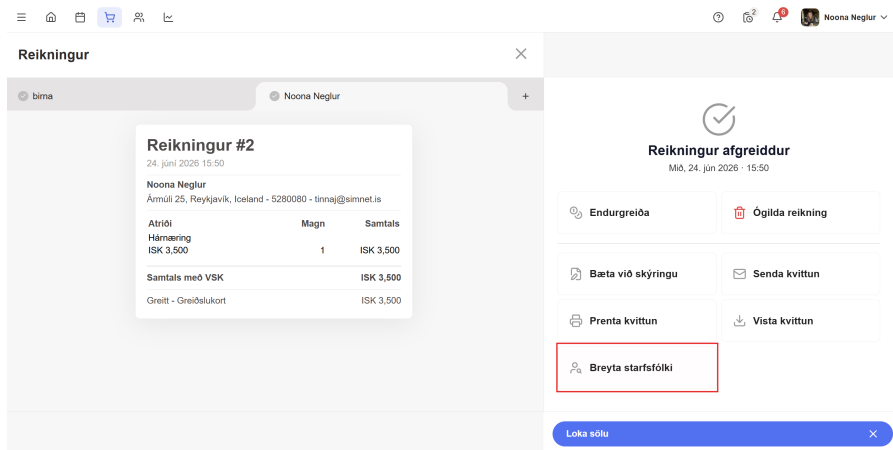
2 6 Noona Neglur

Reikningur

birna

Noona Neglur

+

Reikningur #2
24. júní 2026 15:50

Noona Neglur
Ármúli 25, Reykjavík, Iceland - 5280080 - tinnaj@simnet.is

| Atriði | Magn | Samtals |
|---|---|---|
| Hárnæring ISK 3,500 | 1 | ISK 3,500 |
| Samtals með VSK | | ISK 3,500 |
| Greitt - Greiðslukort | | ISK 3,500 |

Reikningur afgreiddur
Mið, 24. jún 2026 · 15:50

Endurgreiða

Ógilda reikning

Bæta við skýringu

Senda kvittun

Prenta kvittun

Vista kvittun

Breyta starfsfólki

Loka sölu